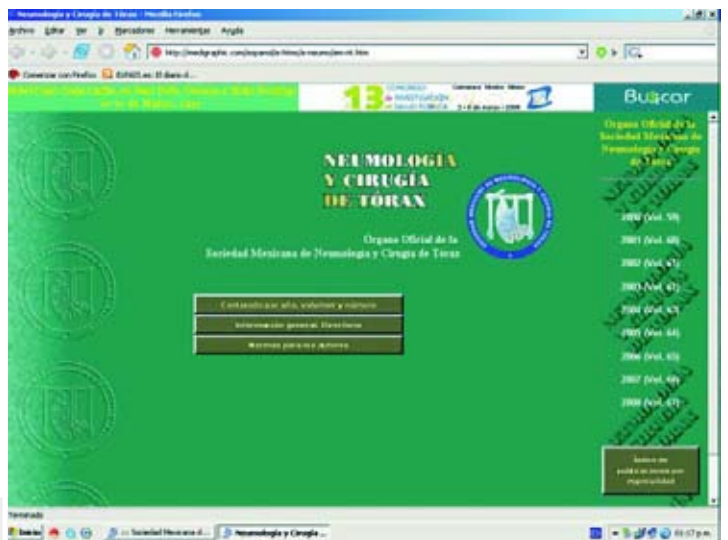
Neumología y Cirugía de Tórax - Mozilla Firefox

Archivo Editar Ver Ir Marcadores Herramientas Ayuda

http://medigraphic.com/espanol/e-htms/e-neumo/em-nt.htm

Comenzar con Firefox ELPAIS.es: El diario d...

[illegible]

13 CONGRESO DE INVESTIGACIÓN EN SALUD PÚBLICA

Buscar

Órgano Oficial de la Sociedad Mexicana de Neumología y Cirugía de Tórax

NEUMOLOGÍA Y CIRUGÍA DE TÓRAX

Órgano Oficial de la Sociedad Mexicana de Neumología y Cirugía de Tórax

Contenido por año, volumen y número

Información general. Directorio

Normas para los autores

2000 (Vol. 59)

2001 (Vol. 60)

2002 (Vol. 61)

2003 (Vol. 62)

2004 (Vol. 63)

2005 (Vol. 64)

2006 (Vol. 65)

2007 (Vol. 66)

2008 (Vol. 67)

Índice de publicaciones por especialidad

Terminado

Inicio Sociedad Mexicana d... Neumología y Cirugía ...

01:07 p.m.